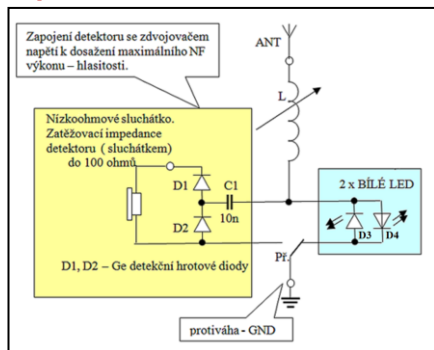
Zapojení detektoru se zdvojovačem napětí k dosažení maximálního NF výkonu – hlasitosti.

ANT

L

Nízkoohmové sluchátko. Zatěžovací impedance detektoru ( sluchátkem) do 100 ohmů

D1

C1

10n

D2

2 x BÍLÉ LED

D3

D4

D1, D2 – Ge detekční hrotové diody

Př.

protiváha - GND